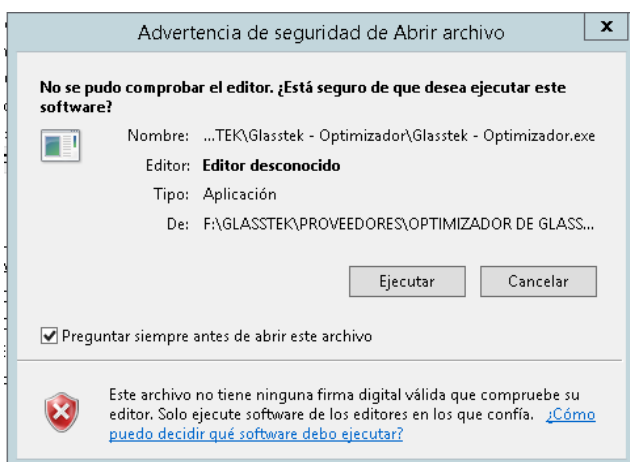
Advertencia de seguridad de Abrir archivo

x

No se pudo comprobar el editor. ¿Está seguro de que desea ejecutar este software?

Nombre: ...TEK\Glasstek - Optimizador\Glasstek - Optimizador.exe

Editor: Editor desconocido

Tipo: Aplicación

De: F:\GLASSTEK\PROVEEDORES\OPTIMIZADOR DE GLASS...

Ejecutar

Cancelar

Preguntar siempre antes de abrir este archivo

Este archivo no tiene ninguna firma digital válida que compruebe su editor. Solo ejecute software de los editores en los que confía. ¿Cómo puedo decidir qué software debo ejecutar?